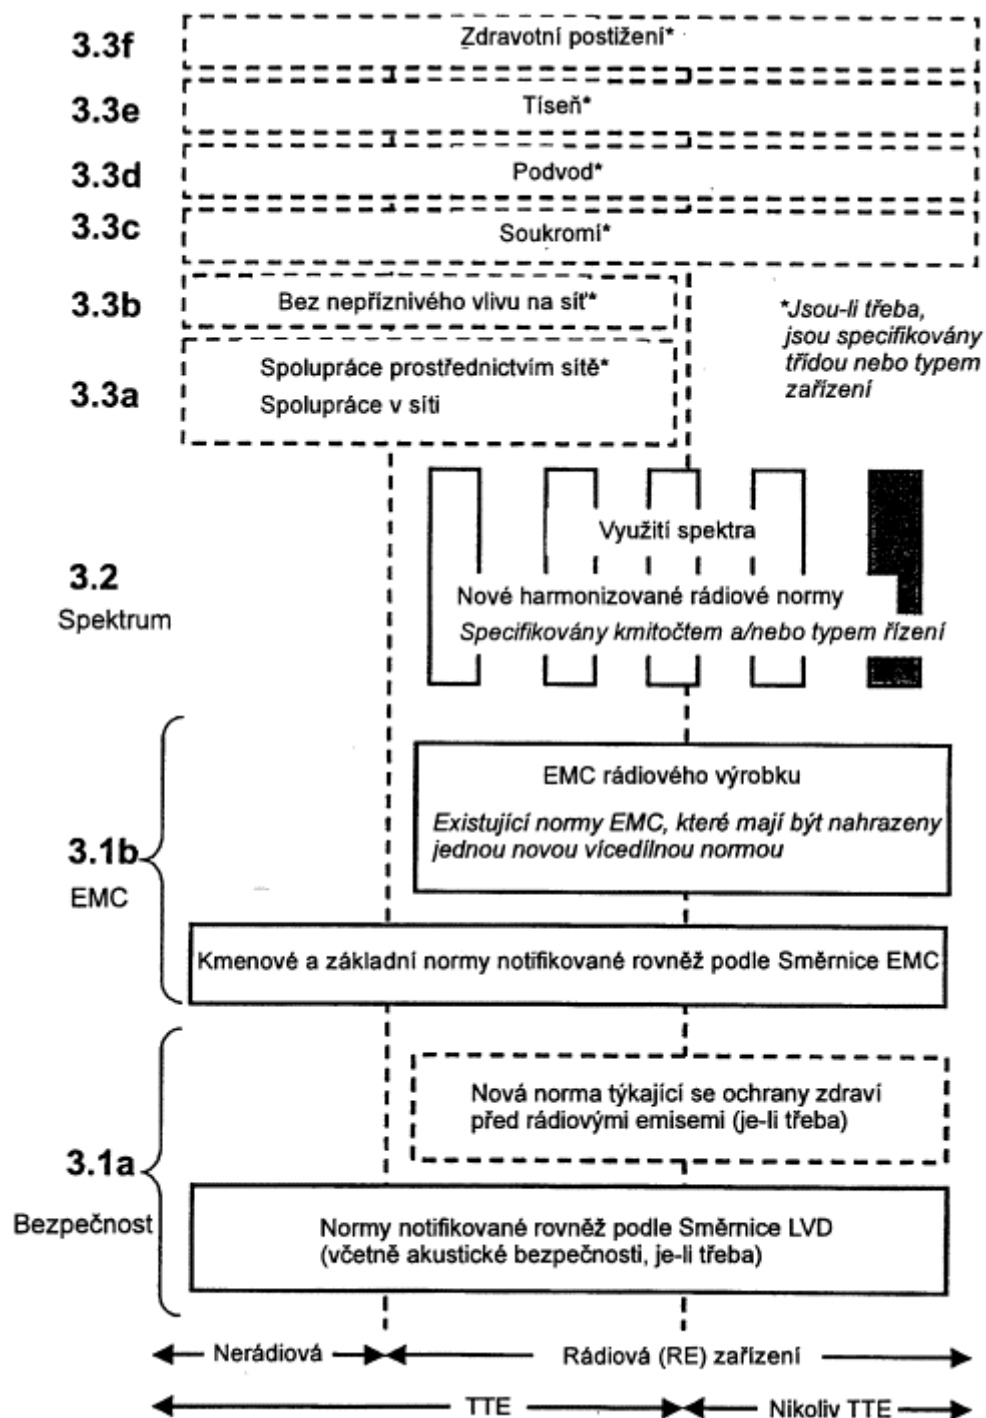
3.3f
Zdravotní postižení*

3.3e
Tíseň*

3.3d
Podvod*

3.3c
Soukromí*

3.3b
Bez nepříznivého vlivu na síť*

3.3a
Spolupráce prostřednictvím sítě*
Spolupráce v síti

*Jsou-li třeba, jsou specifikovány třídou nebo typem zařízení

3.2
Spektrum

Využití spektra

Nové harmonizované rádiové normy
Specifikovány kmitočtem a/nebo typem řízení

3.1b
EMC

EMC rádiového výrobku

Existující normy EMC, které mají být nahrazeny jednou novou vícedílnou normou

Kmenové a základní normy notifikované rovněž podle Směrnice EMC

3.1a
Bezpečnost

Nová norma týkající se ochrany zdraví před rádiovými emisemi (je-li třeba)

Normy notifikované rovněž podle Směrnice LVD (včetně akustické bezpečnosti, je-li třeba)

Nerádiová

Rádiová (RE) zařízení

TTE

Nikoliv TTE